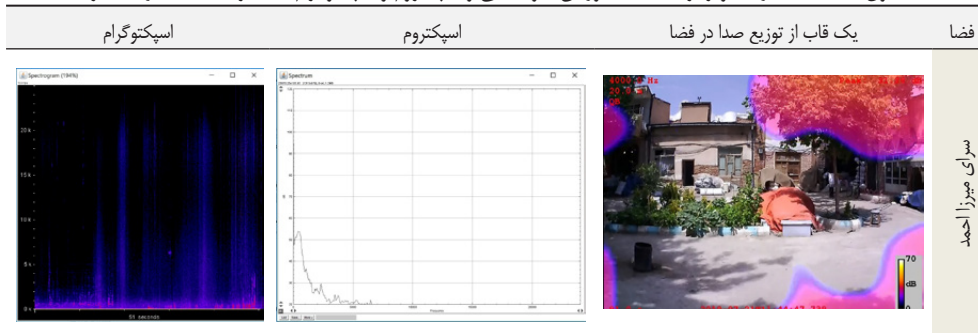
| فضا | یک قاب از توزیع صدا در فضا | اسپکتروم | اسپکتوگرام |
|---|---|---|---|
| سرای میرزا احمد | 4000 Hz<br>20.7<br>70<br>dB<br>0 | Spectrum | Spectrogram (194%)<br>20 k<br>15 k<br>10 k<br>5 k<br>0 k<br>51 seconds |